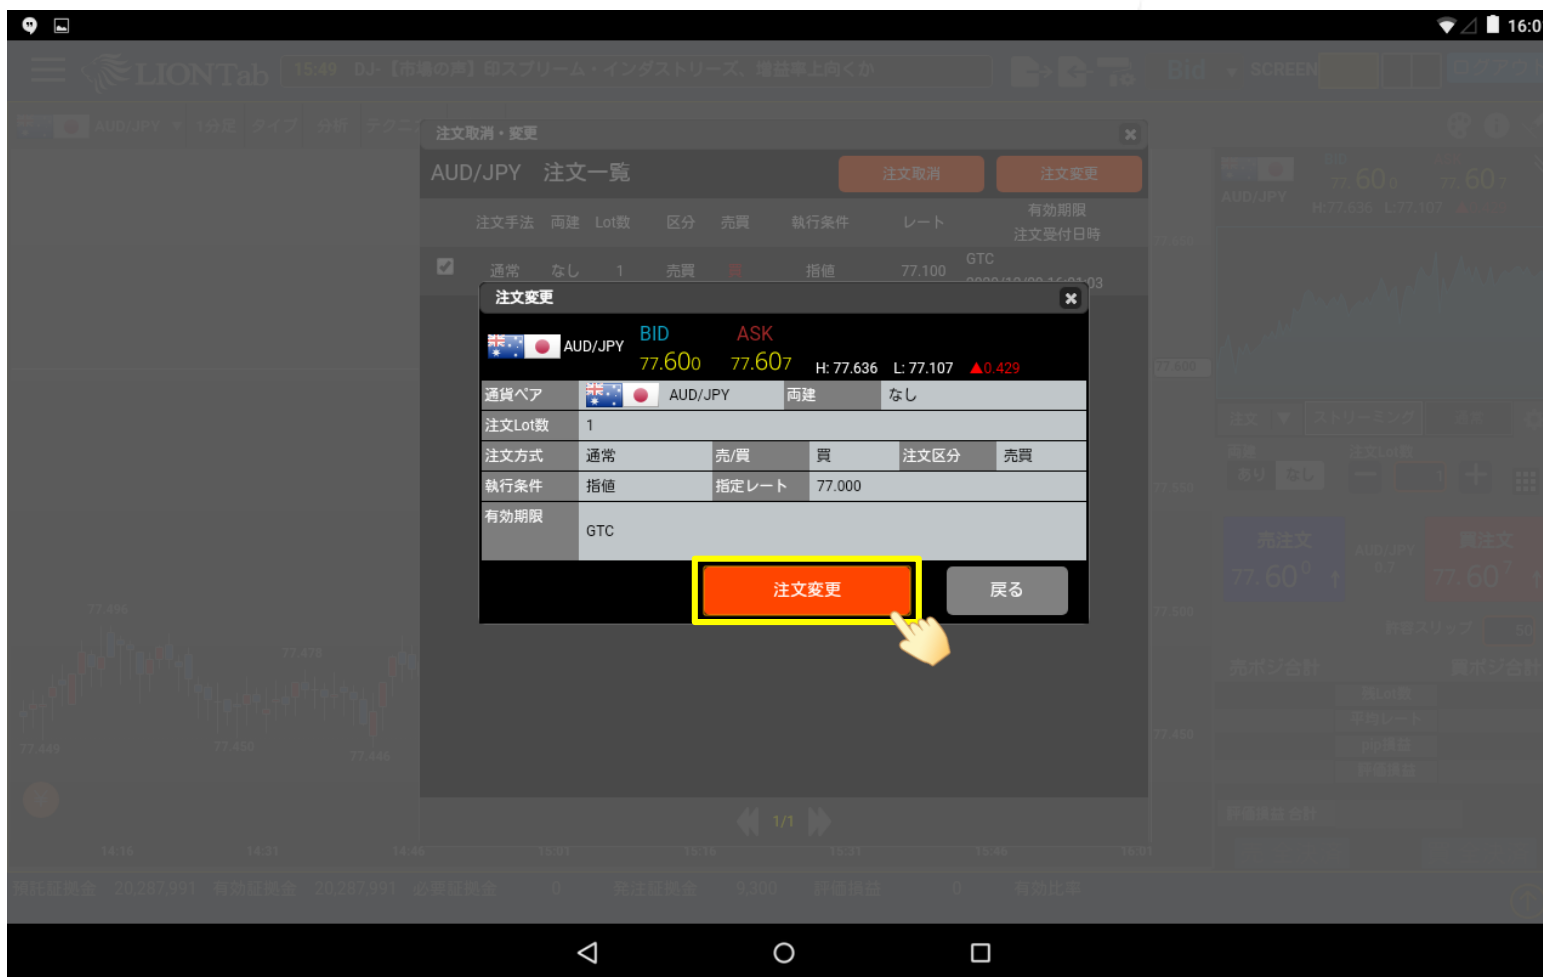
16:0

LIONTab 15:49 DJ-【市場の声】ＩＲスプリーム・インダストリーズ、増益率上向くか

Bid SCREEN

AUD/JPY 1分足 タイプ 分割 テクニ

注文取消・変更

AUD/JPY 注文一覧

注文取消 注文変更

| 注文手法 | 両建 | Lot数 | 区分 | 売買 | 執行条件 | レート | 有効期限 注文受付日時 |
|---|---|---|---|---|---|---|---|
| 通常 | なし | 1 | 売買 | 買 | 指値 | 77.100 | GTC |

注文変更

AUD/JPY BID 77.600 ASK 77.607 H: 77.636 L: 77.107 ▲0.429

| 通貨ペア | AUD/JPY | 両建 | なし |
|---|---|---|---|
| 注文Lot数 | 1 | | |
| 注文方式 | 通常 | 売/買 | 買 | 注文区分 | 売買 |
| 執行条件 | 指値 | 指定レート | 77.000 |
| 有効期限 | GTC | | |

注文変更 戻る

1/1

AUD/JPY 77.606 77.607 H:77.636 L:77.107

売注文 77.600 AUD/JPY 0.7 買注文 77.607

売ポジ合計 買ポジ合計

14:16 14:31 14:46 15:01 15:16 15:31 15:46 16:01

77.496 77.479 77.449 77.490 77.446

預託証拠金 20,287,991 有効証拠金 20,287,991 必要証拠金 0 発注証拠金 9,300 評価損益 0 有効比率